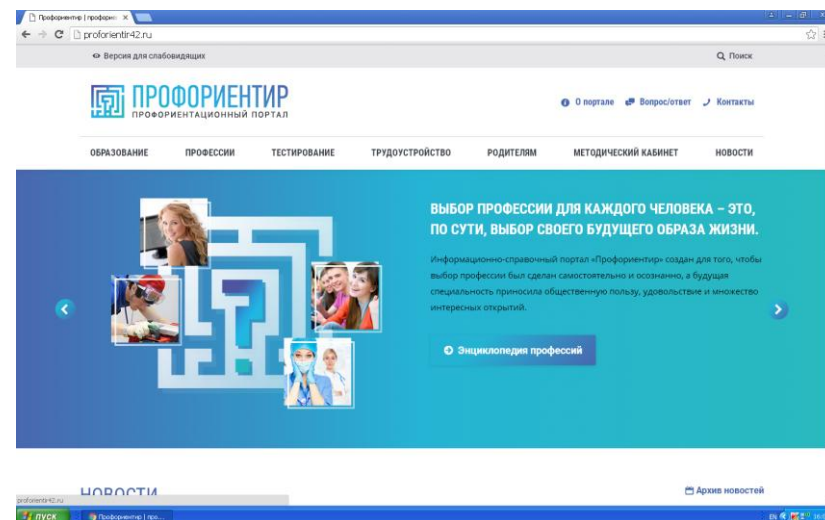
Профориентир | профорие ×

profiorientir42.ru

Версия для слабовидящих

Поиск

ПРОФОРИЕНТИР
ПРОФОРИЕНТАЦИОННЫЙ ПОРТАЛ

О портале Вопрос/ответ Контакты

ОБРАЗОВАНИЕ ПРОФЕССИИ ТЕСТИРОВАНИЕ ТРУДОУСТРОЙСТВО РОДИТЕЛЯМ МЕТОДИЧЕСКИЙ КАБИНЕТ НОВОСТИ

ВЫБОР ПРОФЕССИИ ДЛЯ КАЖДОГО ЧЕЛОВЕКА – ЭТО, ПО СУТИ, ВЫБОР СВОЕГО БУДУЩЕГО ОБРАЗА ЖИЗНИ.

Информационно-справочный портал «Профориентир» создан для того, чтобы выбор профессии был сделан самостоятельно и осознанно, а будущая специальность приносила общественную пользу, удовольствие и множество интересных открытий.

Энциклопедия профессий

НОВОСТИ

Архив новостей

proforientir42.ru

пуск Профориентир | про...